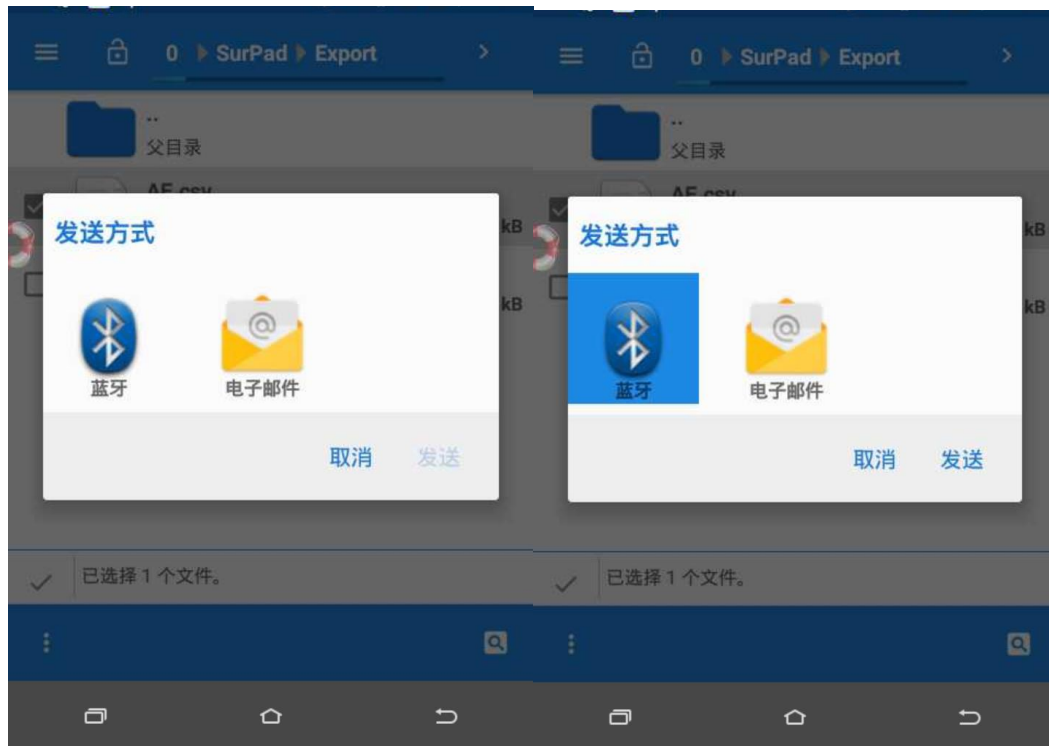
0 ▸ SurPad ▸ Export

..
父目录

AE.csv

kB

kB

发送方式

蓝牙

电子邮件

取消 发送

已选择 1 个文件。

0 ▸ SurPad ▸ Export

..
父目录

AE.csv

kB

kB

发送方式

蓝牙

电子邮件

取消 发送

已选择 1 个文件。